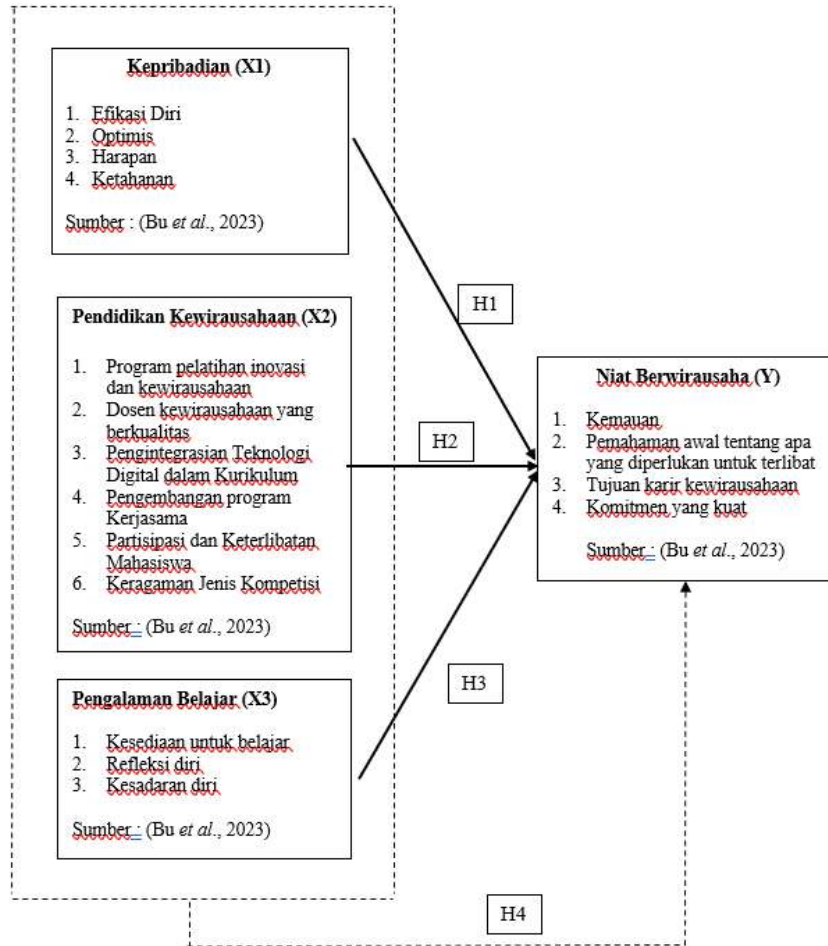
Kepribadian (X1)

1. Efikasi Diri
2. Optimis
3. Harapan
4. Ketahanan

Sumber : (Bu *et al*., 2023)

Pendidikan Kewirausahaan (X2)

1. Program pelatihan inovasi dan kewirausahaan
2. Dosen kewirausahaan yang berkualitas
3. Pengintegrasian Teknologi Digital dalam Kurikulum
4. Pengembangan program Kerjasama
5. Partisipasi dan Keterlibatan Mahasiswa
6. Keragaman Jenis Kompetisi

Sumber : (Bu *et al*., 2023)

Pengalaman Belajar (X3)

1. Kesediaan untuk belajar
2. Refleksi diri
3. Kesadaran diri

Sumber : (Bu *et al*., 2023)

H1

H2

H3

H4

Niat Berwirausaha (Y)

1. Kemauan
2. Pemahaman awal tentang apa yang diperlukan untuk terlibat
3. Tujuan karir kewirausahaan
4. Komitmen yang kuat

Sumber : (Bu *et al*., 2023)